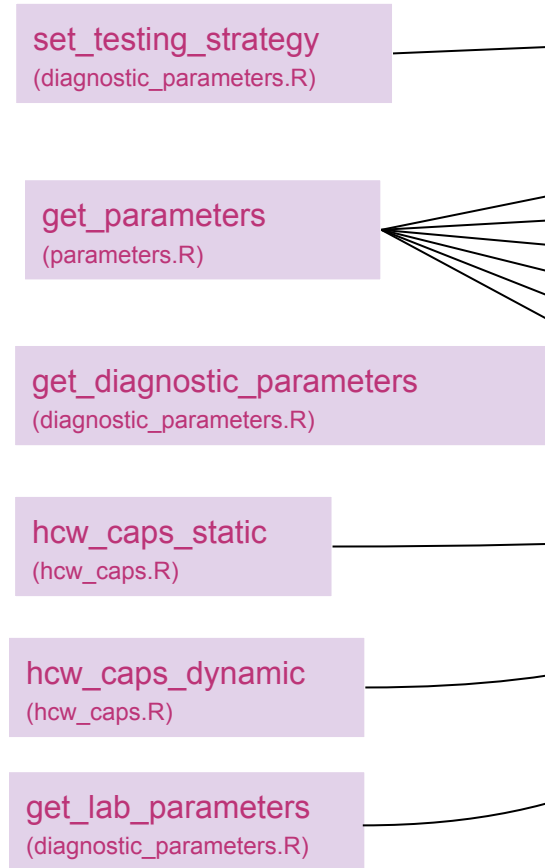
set_testing_strategy
(diagnostic_parameters.R)

get_parameters
(parameters.R)

get_diagnostic_parameters
(diagnostic_parameters.R)

hcw_caps_static
(hcw_caps.R)

hcw_caps_dynamic
(hcw_caps.R)

get_lab_parameters
(diagnostic_parameters.R)